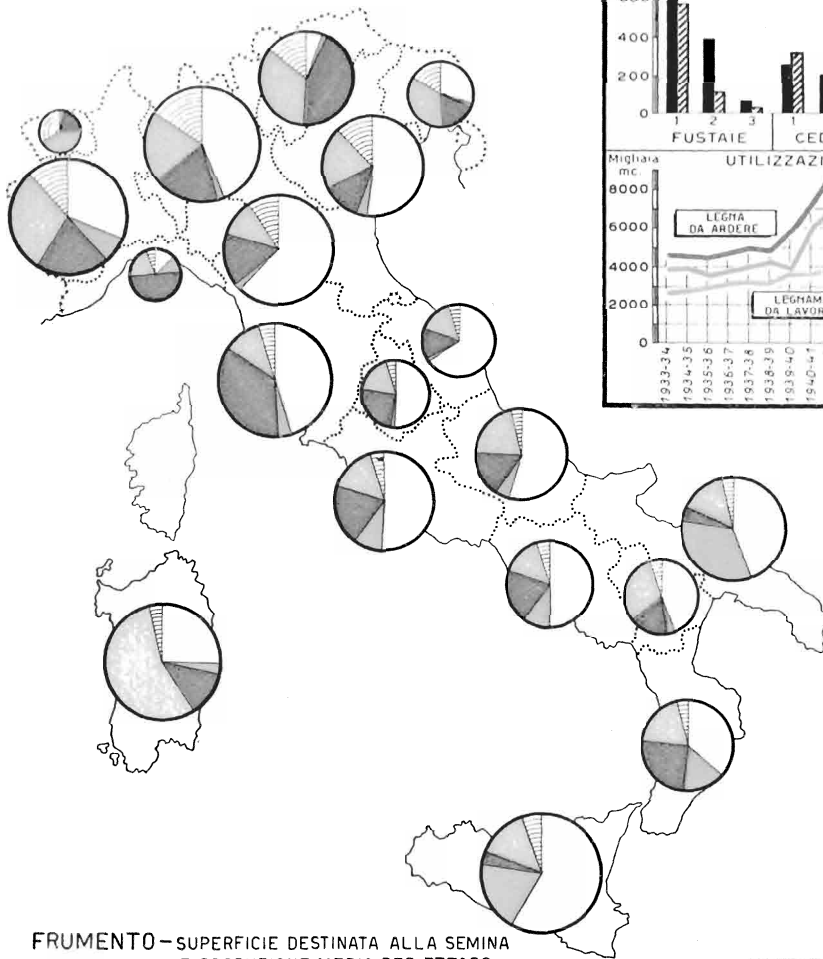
400
200
0
1 2 3
FUSTAIE
1
CE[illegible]
Migliaia mc.
UTILIZZAZI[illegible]
8000
6000
4000
2000
0
LEGNA DA ARDERE
LEGNAM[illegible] DA LAVOR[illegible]
1933-34
1934-35
1935-36
1936-37
1937-38
1938-39
1939-40
1940-41

FRUMENTO – SUPERFICIE DESTINATA ALLA SEMINA
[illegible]